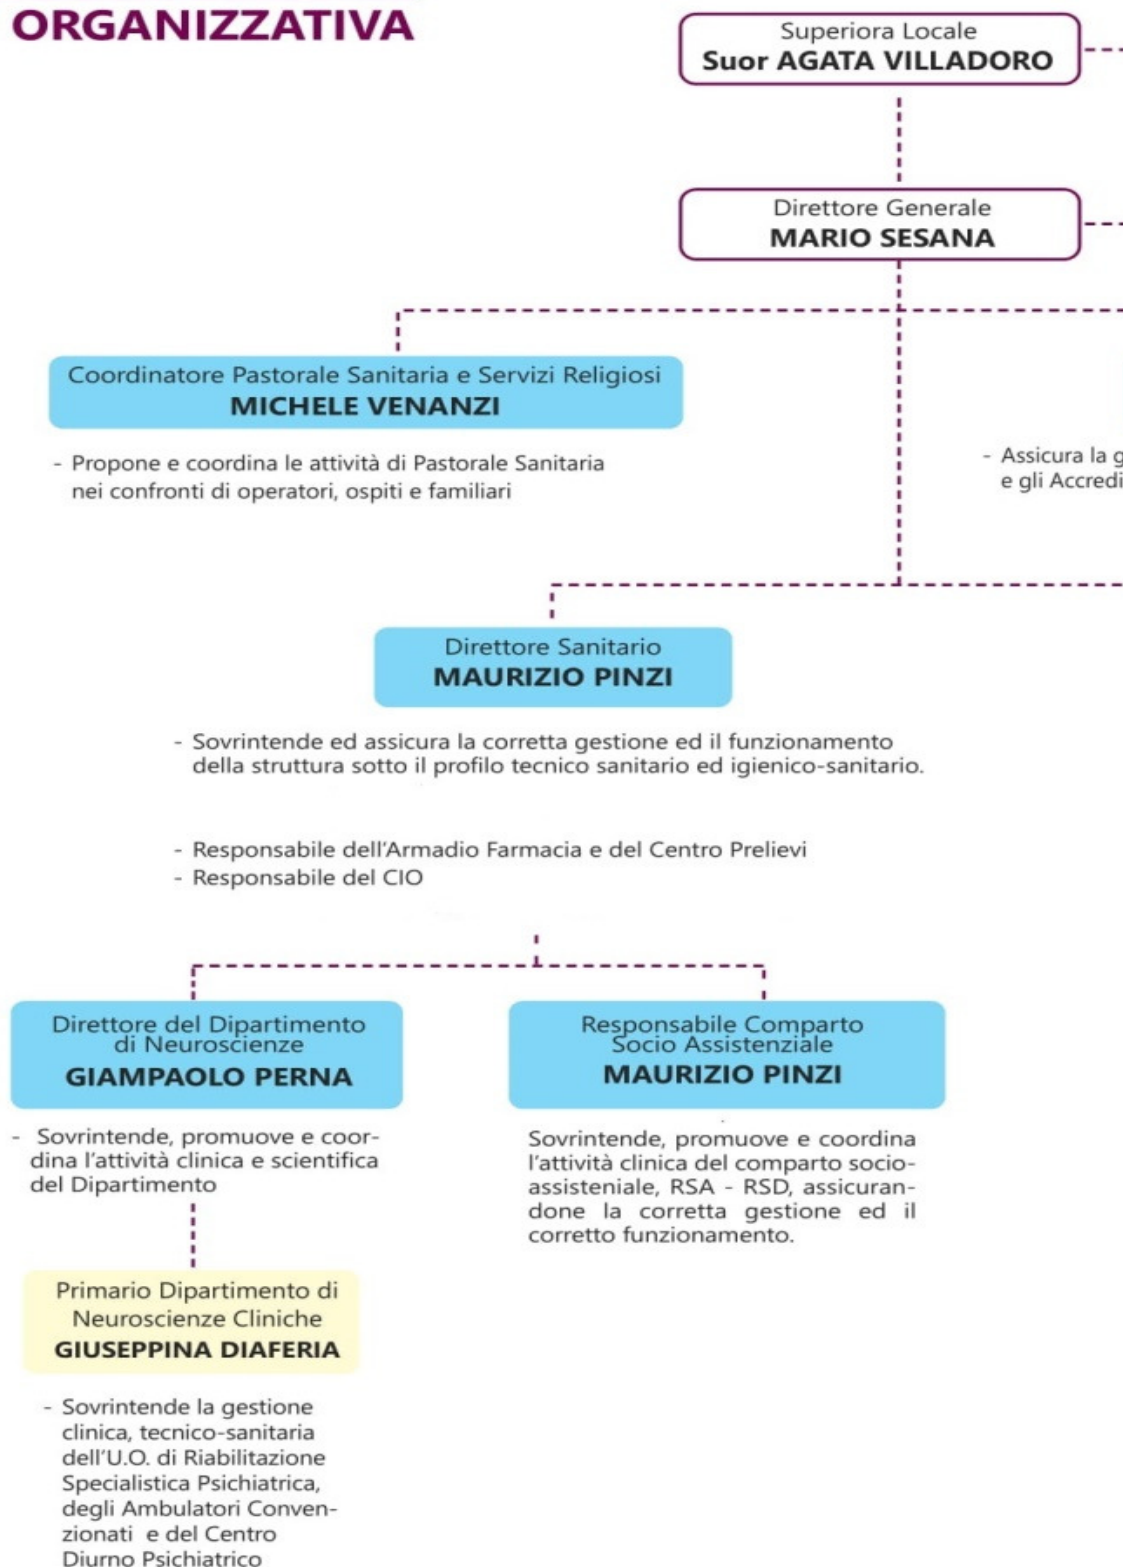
ORGANIZZATIVA

Superiora Locale
Suor AGATA VILLADORO

Direttore Generale
MARIO SESANA

Coordinatore Pastorale Sanitaria e Servizi Religiosi
MICHELE VENANZI

- Propone e coordina le attività di Pastorale Sanitaria nei confronti di operatori, ospiti e familiari

- Assicura la g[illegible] e gli Accredi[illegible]

Direttore Sanitario
MAURIZIO PINZI

- Sovrintende ed assicura la corretta gestione ed il funzionamento della struttura sotto il profilo tecnico sanitario ed igienico-sanitario.

- Responsabile dell'Armadio Farmacia e del Centro Prelievi
- Responsabile del CIO

Direttore del Dipartimento di Neuroscienze
GIAMPAOLO PERNA

- Sovrintende, promuove e coordina l'attività clinica e scientifica del Dipartimento

Responsabile Comparto Socio Assistenziale
MAURIZIO PINZI

Sovrintende, promuove e coordina l'attività clinica del comparto socio-assisteniale, RSA - RSD, assicurandone la corretta gestione ed il corretto funzionamento.

Primario Dipartimento di Neuroscienze Cliniche
GIUSEPPINA DIAFERIA

- Sovrintende la gestione clinica, tecnico-sanitaria dell'U.O. di Riabilitazione Specialistica Psichiatrica, degli Ambulatori Convenzionati e del Centro Diurno Psichiatrico